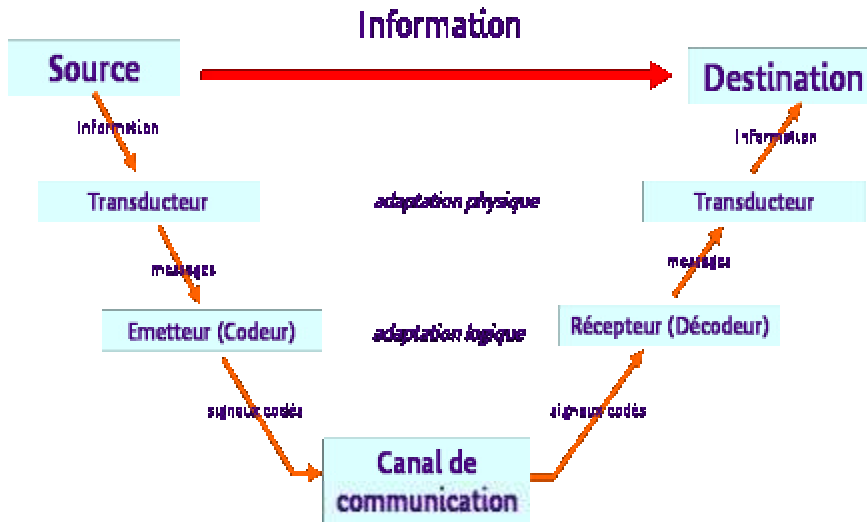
Information

Source

Destination

Information

Information

Transducteur

adaptation physique

Transducteur

messages

messages

Emetteur (Codeur)

adaptation logique

Récepteur (Décodeur)

signaux codés

signaux codés

Canal de communication